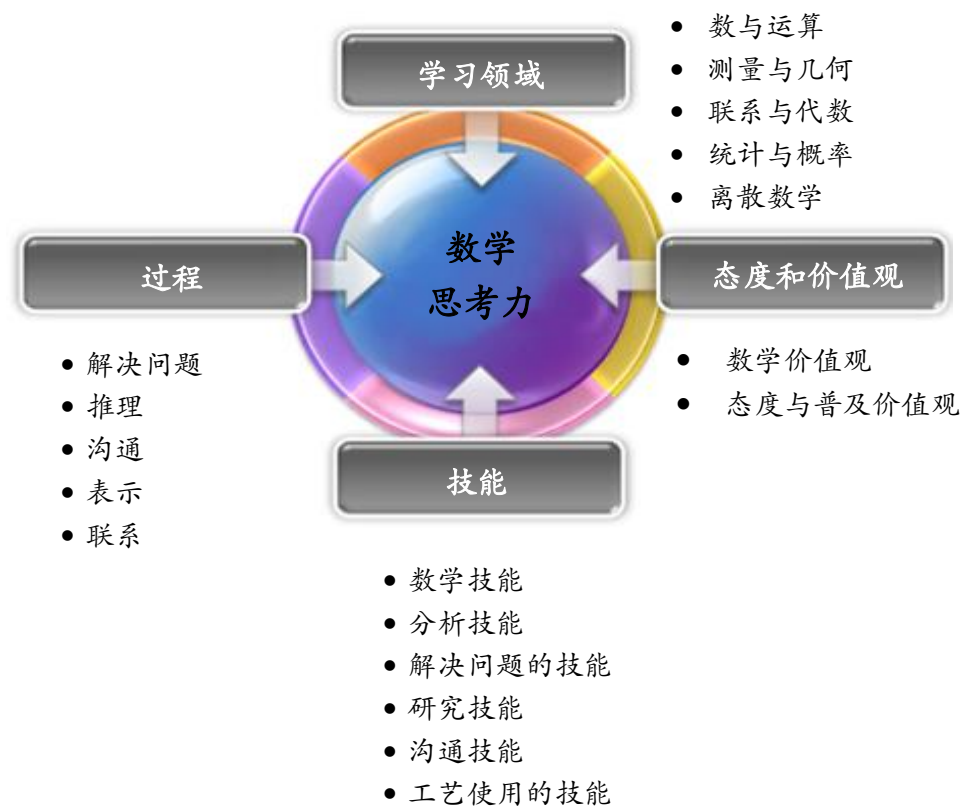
学习领域

• 数与运算
• 测量与几何
• 联系与代数
• 统计与概率
• 离散数学

过程

数学
思考力

态度和价值观

• 解决问题
• 推理
• 沟通
• 表示
• 联系

• 数学价值观
• 态度与普及价值观

技能

• 数学技能
• 分析技能
• 解决问题的技能
• 研究技能
• 沟通技能
• 工艺使用的技能